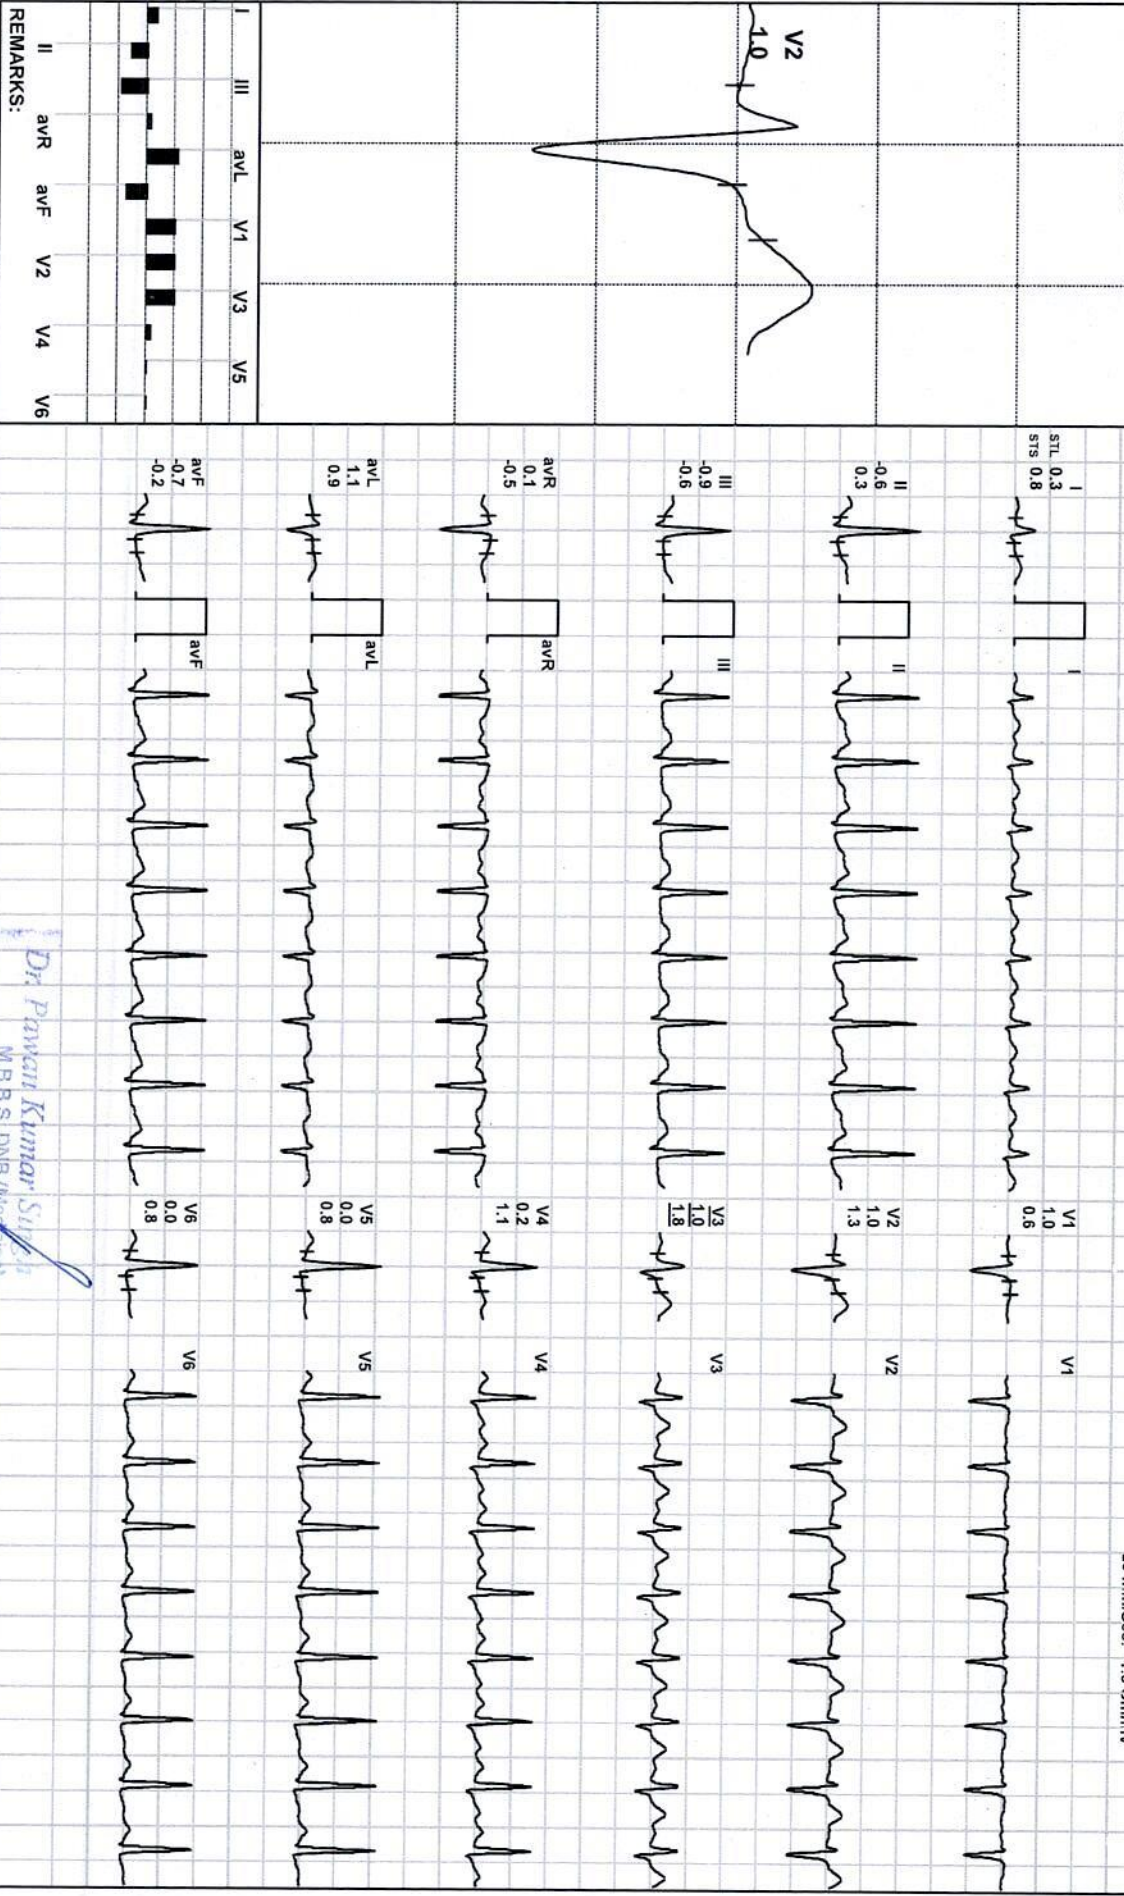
V2
1.0

I II III avR avL avF V1 V2 V3 V4 V5 V6

REMARKS:

I
STL 0.3
STS 0.8

II
-0.6
0.3

III
-0.9
-0.6

avR
0.1
-0.5

avL
1.1
0.9

avF
-0.7
-0.2

I

II

III

avR

avL

avF

V1
1.0
0.6

V2
1.0
1.3

V3
1.0
1.8

V4
0.2
1.1

V5
0.0
0.8

V6
0.0
0.8

V1

V2

V3

V4

V5

V6

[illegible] 10 mm/mV

Dr. Pawan Kumar Singh
M.B.B.S, DNB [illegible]